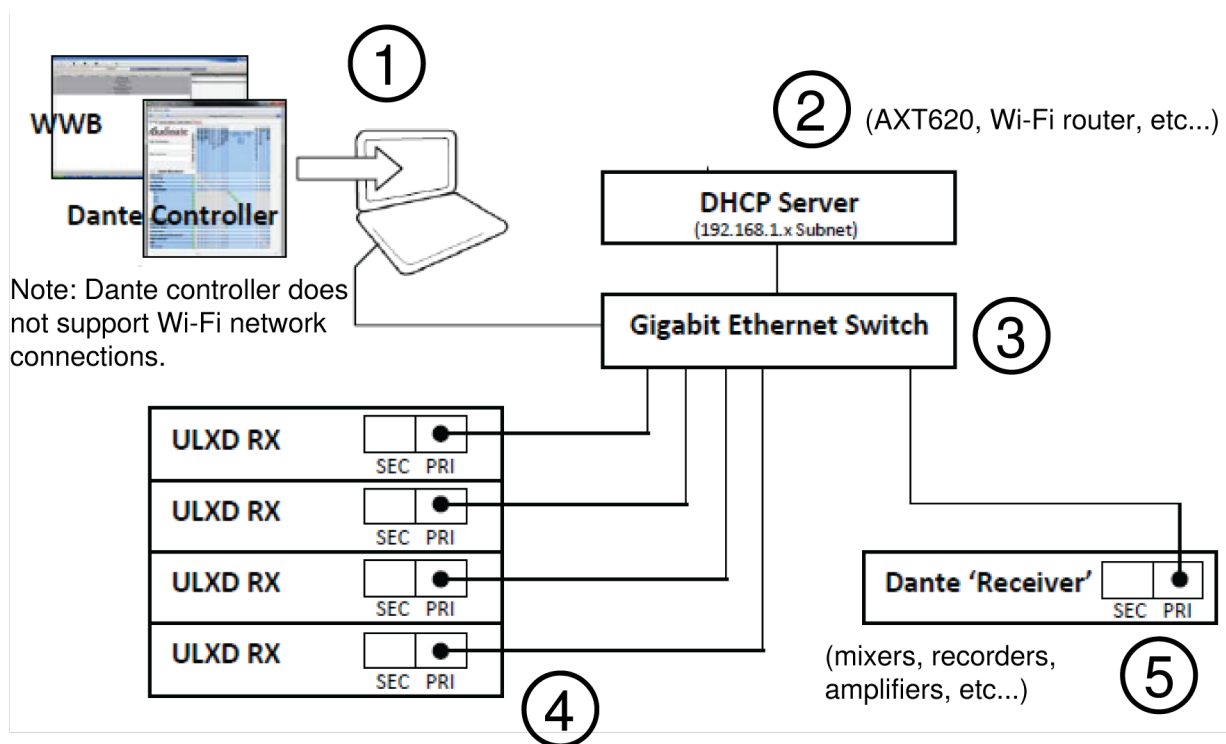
1

WWB

Dante Controller

Note: Dante controller does not support Wi-Fi network connections.

2 (AXT620, Wi-Fi router, etc...)

DHCP Server
(192.168.1.x Subnet)

Gigabit Ethernet Switch

3

ULXD RX
SEC PRI

ULXD RX
SEC PRI

ULXD RX
SEC PRI

ULXD RX
SEC PRI

4

Dante 'Receiver'
SEC PRI

(mixers, recorders, amplifiers, etc...)

5